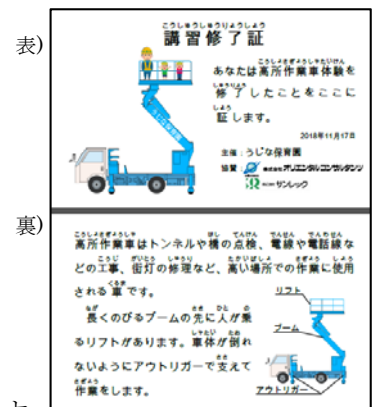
表)

こうしゅうしゅうりょうしょう
講習修了証

あなたは高所作業車体験を修了したことをここに証します。

2018年11月17日

主催：うじな保育園
協賛：株式会社オリエンタルコンサルタンツ
サンレック

裏)

高所作業車はトンネルや橋の点検、電線や電話線などの工事、街灯の修理など、高い場所での作業に使用される車です。

長くのびるブームの先に人が乗るリフトがあります。車体が倒れないようにアウトリガーで支えて作業をします。

リフト
ブーム
アウトリガー